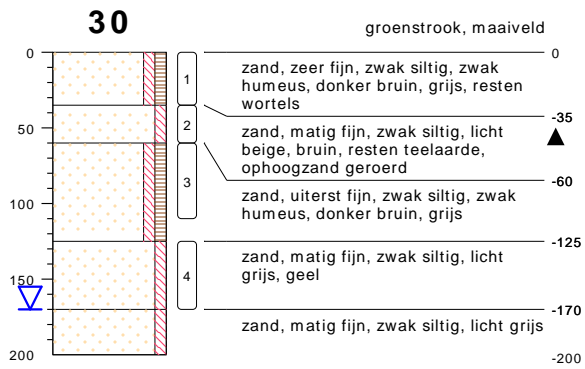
30

groenstrook, maaiveld

0
50
100
150
200

1
2
3
4

0
zand, zeer fijn, zwak siltig, zwak humeus, donker bruin, grijs, resten wortels

-35
zand, matig fijn, zwak siltig, licht beige, bruin, resten teelaarde, ophoogzand geroerd

-60
zand, uiterst fijn, zwak siltig, zwak humeus, donker bruin, grijs

-125
zand, matig fijn, zwak siltig, licht grijs, geel

-170
zand, matig fijn, zwak siltig, licht grijs

-200